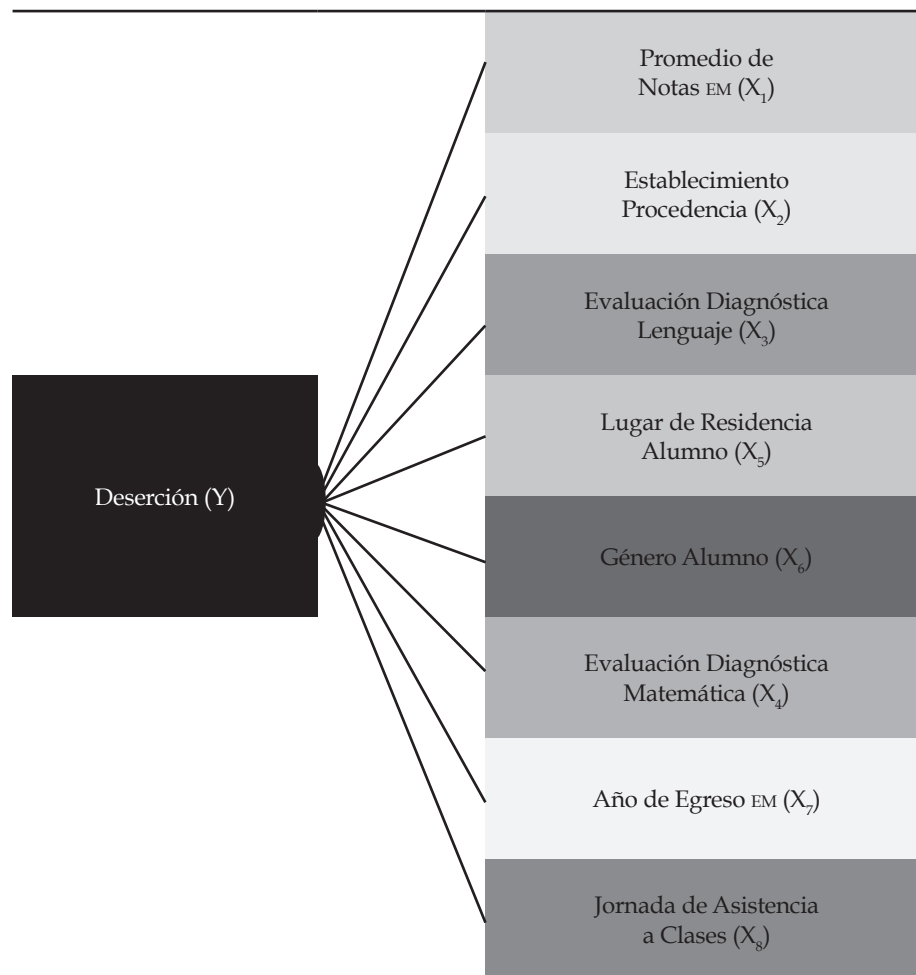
Deserción (Y)

Promedio de Notas EM ($X_1$)

Establecimiento Procedencia ($X_2$)

Evaluación Diagnóstica Lenguaje ($X_3$)

Lugar de Residencia Alumno ($X_5$)

Género Alumno ($X_6$)

Evaluación Diagnóstica Matemática ($X_4$)

Año de Egreso EM ($X_7$)

Jornada de Asistencia a Clases ($X_8$)